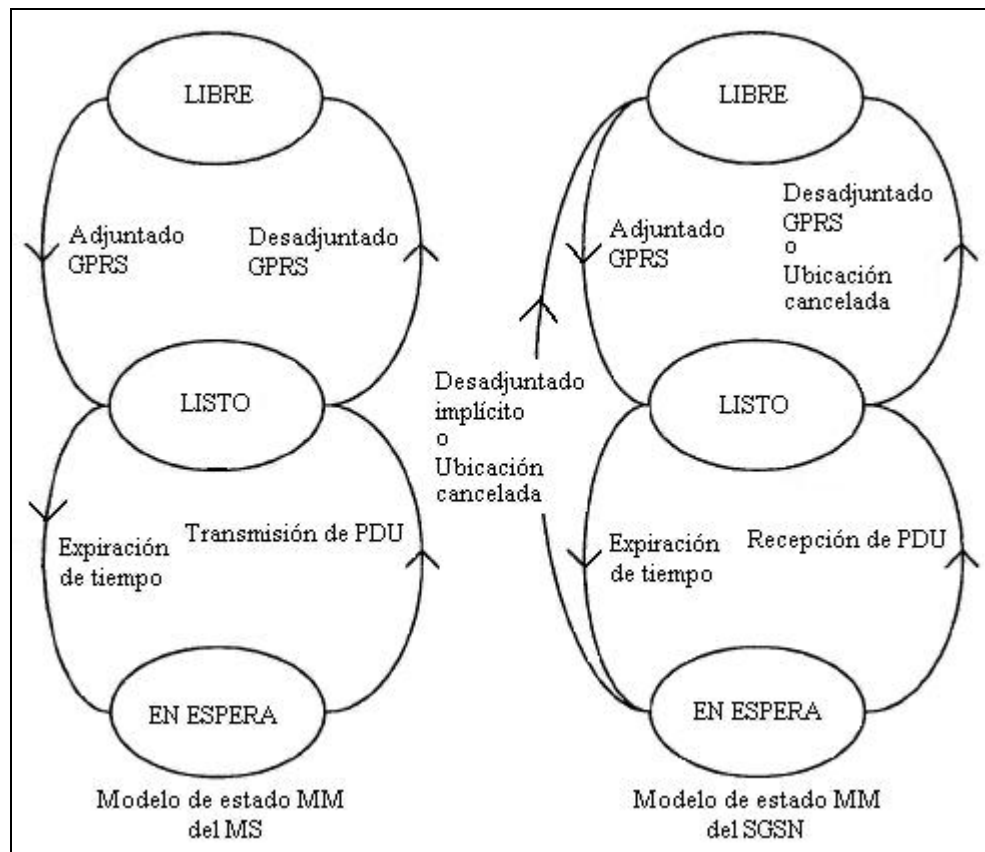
LIBRE

Adjuntado GPRS

Desadjuntado GPRS

LISTO

Expiración de tiempo

Transmisión de PDU

EN ESPERA

Modelo de estado MM del MS

LIBRE

Adjuntado GPRS

Desadjuntado GPRS o Ubicación cancelada

Desadjuntado implícito o Ubicación cancelada

LISTO

Expiración de tiempo

Recepción de PDU

EN ESPERA

Modelo de estado MM del SGSN